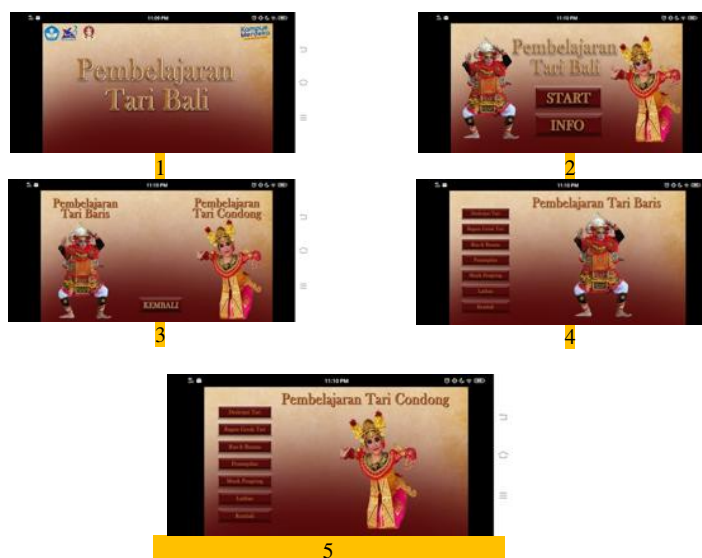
11:09 PM

Pembelajaran Tari Bali

1

11:10 PM

Pembelajaran Tari Bali

START

INFO

2

11:10 PM

Pembelajaran Tari Baris

Pembelajaran Tari Condong

KEMBALI

3

11:10 PM

Pembelajaran Tari Baris

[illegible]

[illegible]

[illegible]

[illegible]

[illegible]

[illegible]

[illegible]

4

11:10 PM

Pembelajaran Tari Condong

Deskripsi Tari

Ragam Gerak Tari

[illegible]

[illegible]

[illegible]

Latihan

Kembali

5